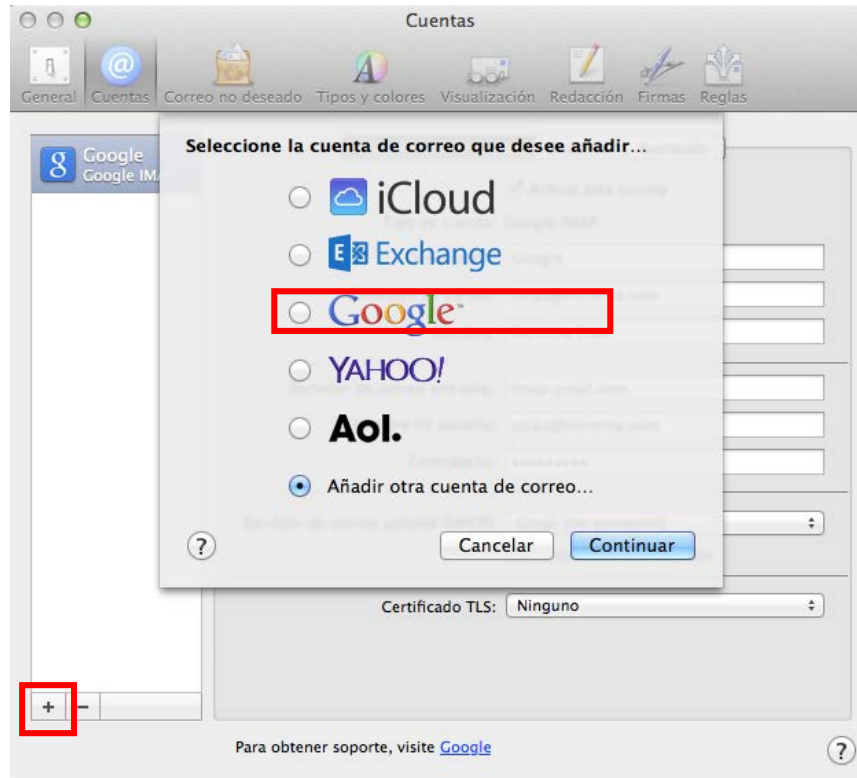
Cuentas

General Cuentas Correo no deseado Tipos y colores Visualización Redacción Firmas Reglas

Google
Google IMA

Seleccione la cuenta de correo que desee añadir...

iCloud

Exchange

Google

YAHOO!

Aol.

Añadir otra cuenta de correo...

?

Cancelar Continuar

Certificado TLS: Ninguno

+ −

Para obtener soporte, visite Google

?